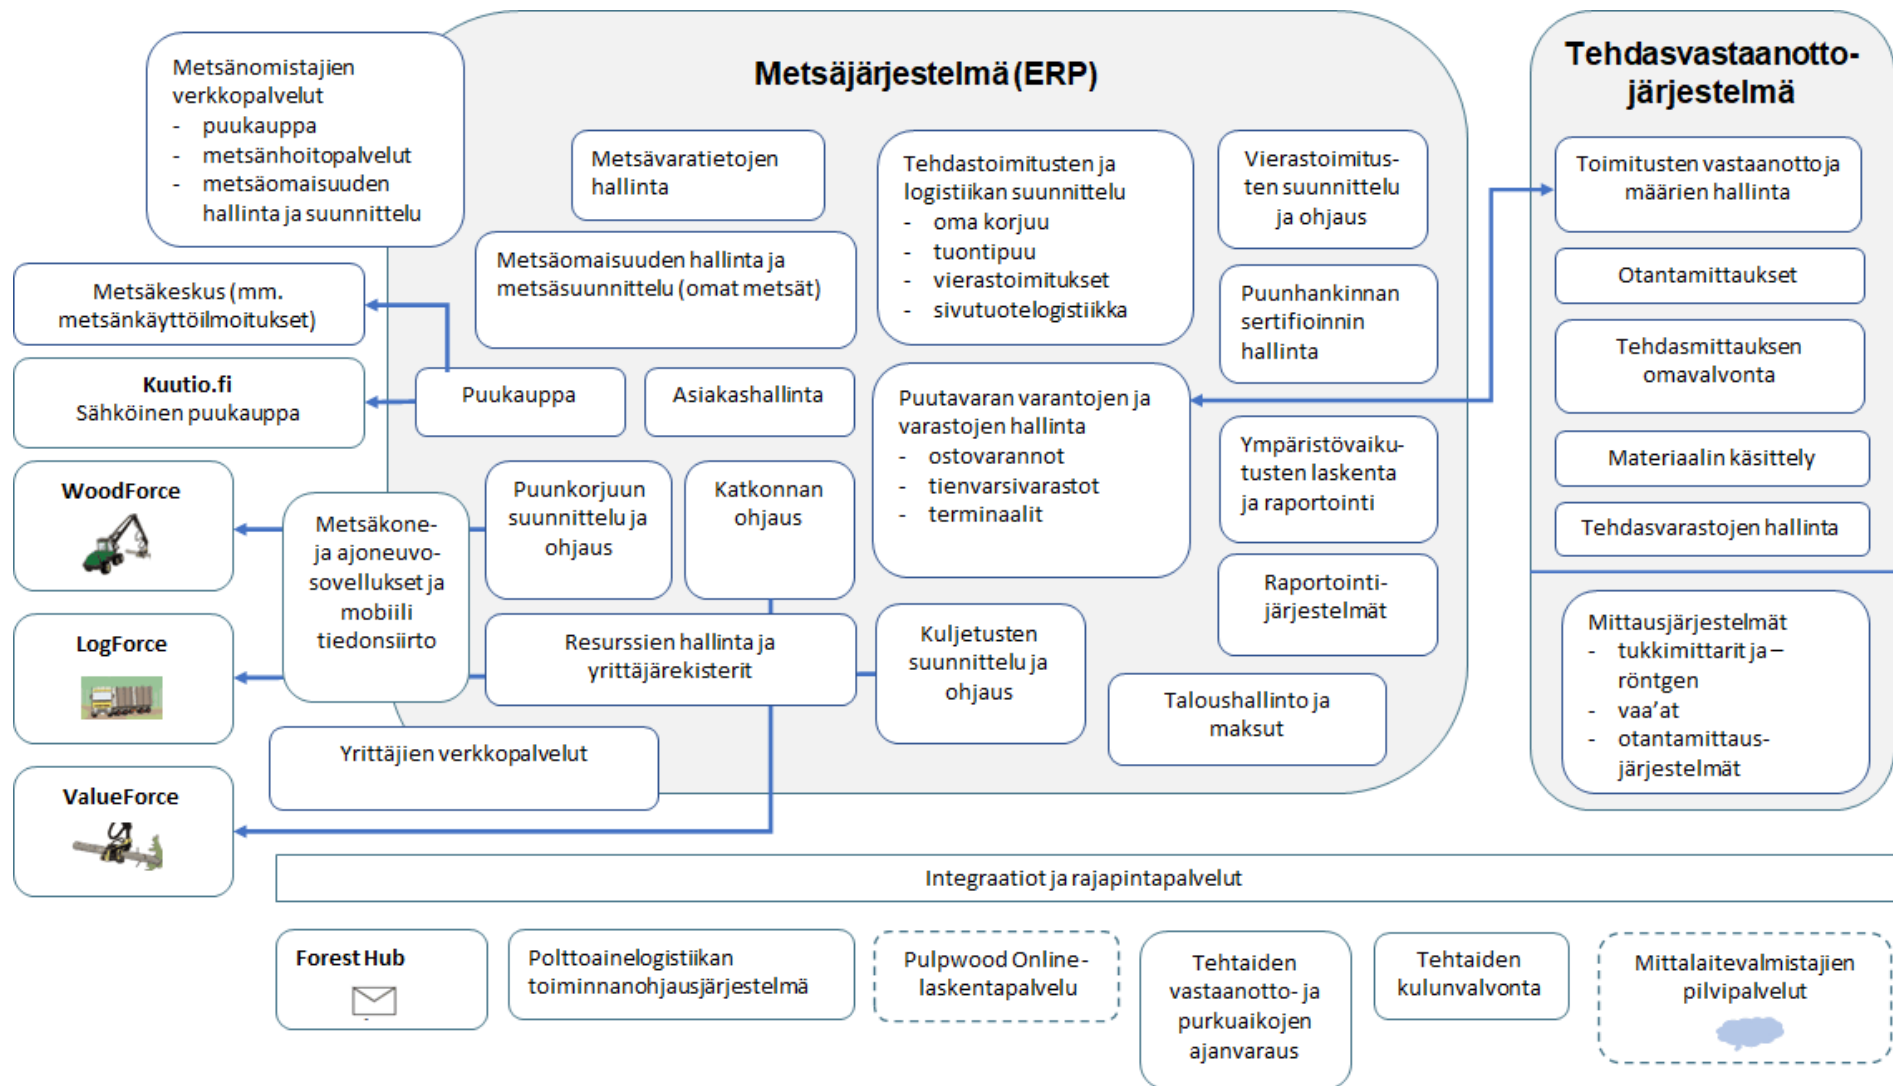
Metsänomistajien verkkopalvelut
- puukauppa
- metsänhoitopalvelut
- metsäomaisuuden hallinta ja suunnittelu

Metsäjärjestelmä (ERP)

Metsävaratietojen hallinta

Tehdastoimitusten ja logistiikan suunnittelu
- oma korjuu
- tuontipuu
- vierastoimitukset
- sivutuotelogistiikka

Vierastoimitusten suunnittelu ja ohjaus

Metsäomaisuuden hallinta ja metsäsuunnittelu (omat metsät)

Puunhankinnan sertifioinnin hallinta

Metsäkeskus (mm. metsänkäyttöilmoitukset)

Kuutio.fi
Sähköinen puukauppa

Puukauppa

Asiakashallinta

Puutavaran varantojen ja varastojen hallinta
- ostovarannot
- tienvarsivarastot
- terminaalit

Ympäristövaikutusten laskenta ja raportointi

WoodForce

Metsäkone- ja ajoneuvosovellukset ja mobiili tiedonsiirto

Puunkorjuun suunnittelu ja ohjaus

Katkonnan ohjaus

Raportointijärjestelmät

LogForce

Resurssien hallinta ja yrittäjärekisterit

Kuljetusten suunnittelu ja ohjaus

Taloushallinto ja maksut

Yrittäjien verkkopalvelut

ValueForce

Tehdasvastaanottojärjestelmä

Toimitusten vastaanotto ja määrien hallinta

Otantamittaukset

Tehdasmittauksen omavalvonta

Materiaalin käsittely

Tehdasvarastojen hallinta

Mittausjärjestelmät
- tukkimittarit ja –röntgen
- vaa'at
- otantamittausjärjestelmät

Integraatiot ja rajapintapalvelut

Forest Hub

Polttoainelogistiikan toiminnanohjausjärjestelmä

Pulpwood Online-laskentapalvelu

Tehtaiden vastaanotto- ja purkuaikojen ajanvaraus

Tehtaiden kulunvalvonta

Mittalaitevalmistajien pilvipalvelut